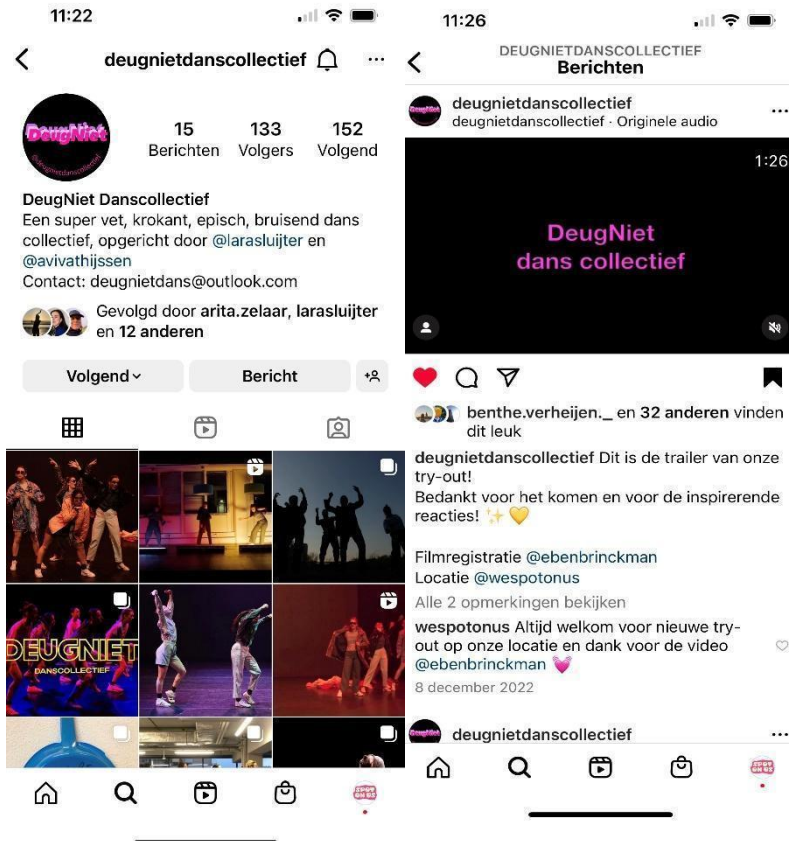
11:22

deugnietdanscollectief

DeugNiet

15 Berichten
133 Volgers
152 Volgend

DeugNiet Danscollectief
Een super vet, krokant, episch, bruisend dans collectief, opgericht door @larasluijter en @avivathijssen
Contact: deugnietdans@outlook.com

Gevolgd door arita.zelaar, larasluijter en 12 anderen

Volgend
Bericht

DEUGNIET
DANSCOLLECTIEF

11:26

DEUGNIETDANSCOLLECTIEF
Berichten

deugnietdanscollectief
deugnietdanscollectief · Originele audio

1:26

DeugNiet
dans collectief

benthe.verheijen._ en 32 anderen vinden dit leuk

deugnietdanscollectief Dit is de trailer van onze try-out!
Bedankt voor het komen en voor de inspirerende reacties! ✨💛

Filmregistratie @ebenbrinckman
Locatie @wespotonus

Alle 2 opmerkingen bekijken

wespotonus Altijd welkom voor nieuwe try-out op onze locatie en dank voor de video @ebenbrinckman 💓

8 december 2022

deugnietdanscollectief